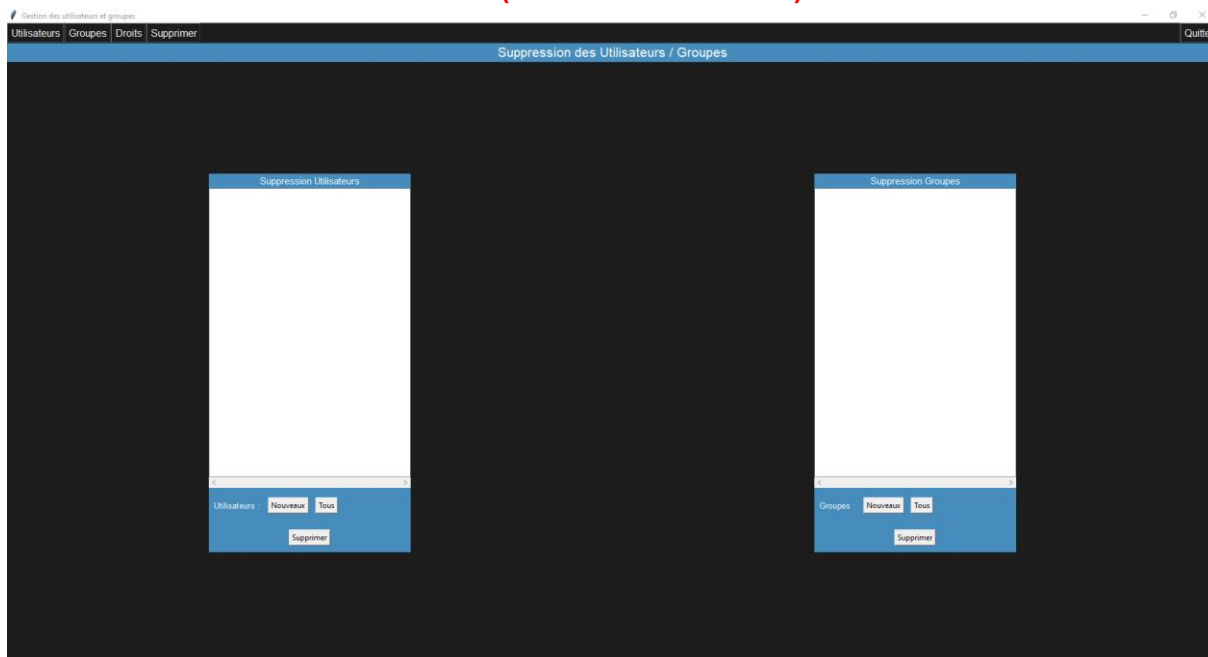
Gestion des utilisateurs et groupes

Utilisateurs Groupes Droits Supprimer

Quitte

Suppression des Utilisateurs / Groupes

Suppression Utilisateurs

Utilisateurs : Nouveaux Tous

Supprimer

Suppression Groupes

Groupes : Nouveaux Tous

Supprimer